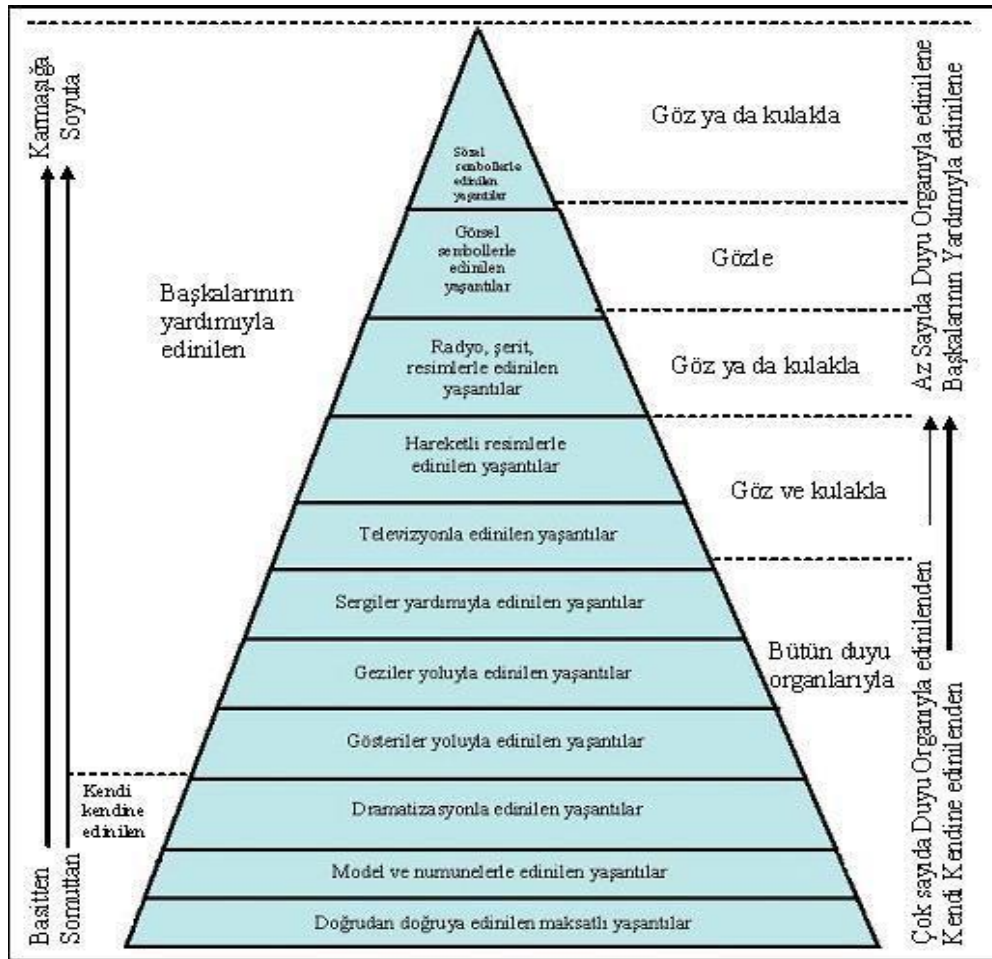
Karmaşığa
Soyuta

Basitten
Somuttan

Başkalarının yardımıyla edinilen

Kendi kendine edinilen

Sözel sembollerle edinilen yaşantılar

Görsel sembollerle edinilen yaşantılar

Radyo, şerit, resimlerle edinilen yaşantılar

Hareketli resimlerle edinilen yaşantılar

Televizyonla edinilen yaşantılar

Sergiler yardımıyla edinilen yaşantılar

Geziler yoluyla edinilen yaşantılar

Gösteriler yoluyla edinilen yaşantılar

Dramatizasyonla edinilen yaşantılar

Model ve numunelerle edinilen yaşantılar

Doğrudan doğruya edinilen maksatlı yaşantılar

Göz ya da kulakla

Gözle

Göz ya da kulakla

Göz ve kulakla

Bütün duyu organlarıyla

Az Sayıda Duyu Organıyla edinilene
Başkalarının Yardımıyla edinilene

Çok sayıda Duyu Organıyla edinilenden
Kendi Kendine edinilenden